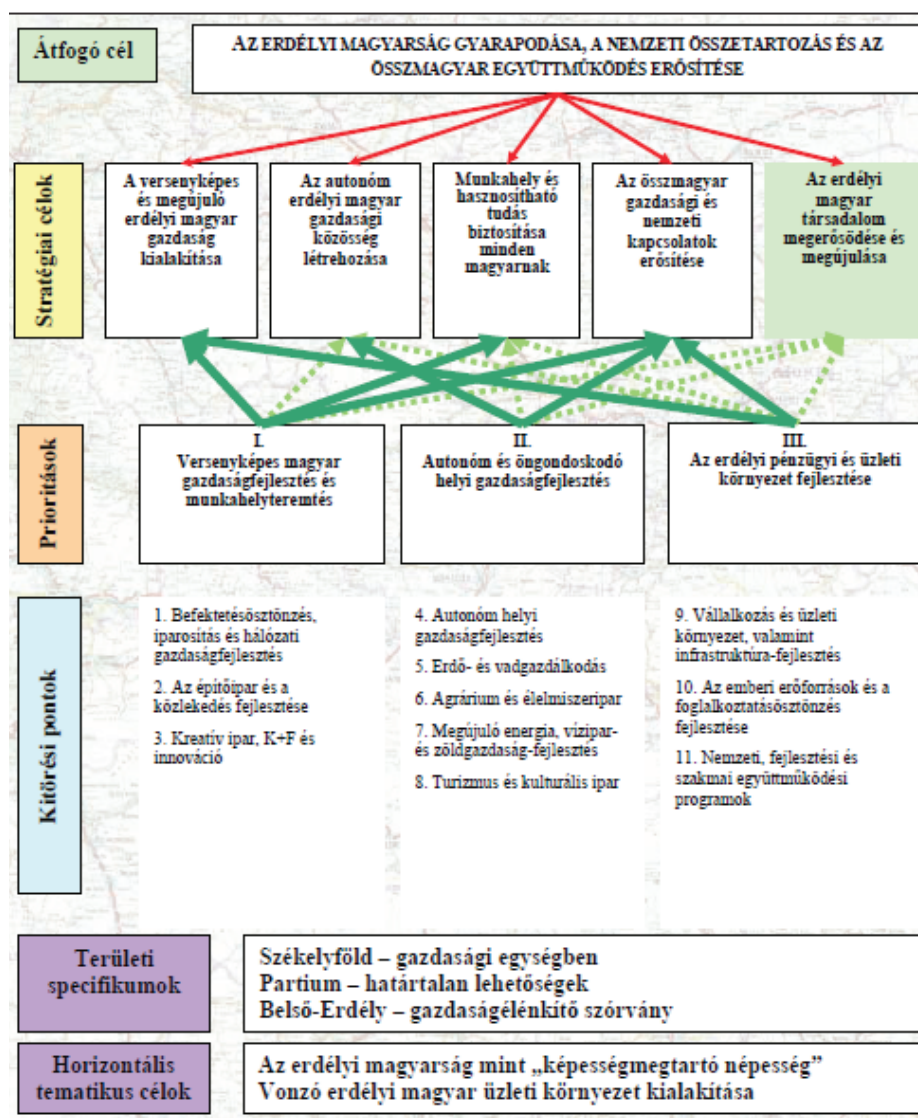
Átfogó cél

AZ ERDÉLYI MAGYARSÁG GYARAPODÁSA, A NEMZETI ÖSSZETARTOZÁS ÉS AZ ÖSSZMAGYAR EGYÜTTMŰKÖDÉS ERŐSÍTÉSE

Stratégiai célok

A versenyképes és megújuló erdélyi magyar gazdaság kialakítása

Az autonóm erdélyi magyar gazdasági közösség létrehozása

Munkahely és hasznosítható tudás biztosítása minden magyarnak

Az összmagyar gazdasági és nemzeti kapcsolatok erősítése

Az erdélyi magyar társadalom megerősödése és megújulása

Prioritások

I.
Versenyképes magyar gazdaságfejlesztés és munkahelyteremtés

II.
Autonóm és öngondoskodó helyi gazdaságfejlesztés

III.
Az erdélyi pénzügyi és üzleti környezet fejlesztése

Kitörési pontok

1. Befektetésösztönzés, iparosítás és hálózati gazdaságfejlesztés

2. Az építőipar és a közlekedés fejlesztése

3. Kreatív ipar, K+F és innováció

4. Autonóm helyi gazdaságfejlesztés

5. Erdő- és vadgazdálkodás

6. Agrárium és élelmiszeripar

7. Megújuló energia, vízipar- és zöldgazdaság-fejlesztés

8. Turizmus és kulturális ipar

9. Vállalkozás és üzleti környezet, valamint infrastruktúra-fejlesztés

10. Az emberi erőforrások és a foglalkoztatásösztönzés fejlesztése

11. Nemzeti, fejlesztési és szakmai együttműködési programok

Területi specifikumok

Székelyföld – gazdasági egységben
Partium – határtalan lehetőségek
Belső-Erdély – gazdaságélénkítő szórvány

Horizontális tematikus célok

Az erdélyi magyarság mint „képességmegtartó népesség”
Vonzó erdélyi magyar üzleti környezet kialakítása